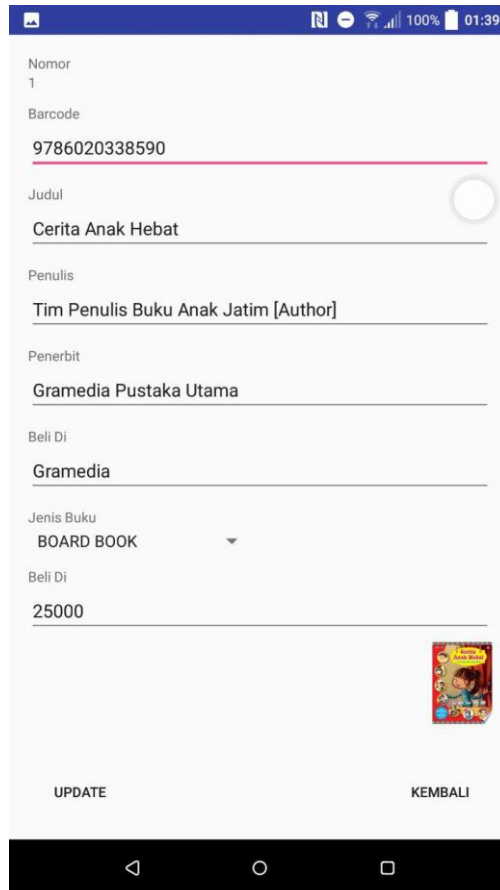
100% 01:39

Nomor
1

Barcode
9786020338590

Judul
Cerita Anak Hebat

Penulis
Tim Penulis Buku Anak Jatim [Author]

Penerbit
Gramedia Pustaka Utama

Beli Di
Gramedia

Jenis Buku
BOARD BOOK

Beli Di
25000

Cerita Anak Hebat

UPDATE

KEMBALI